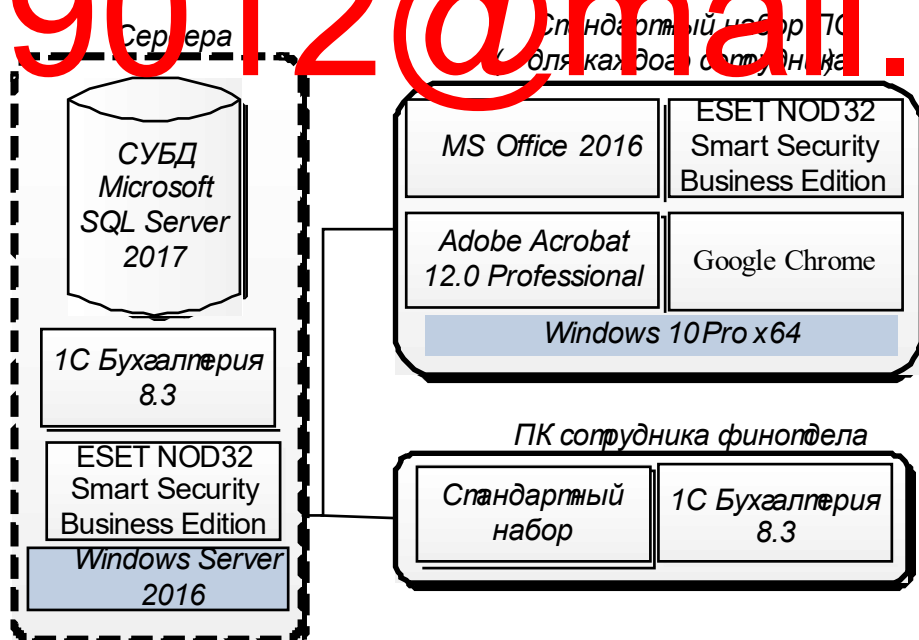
9012@mail.

Сервера

СУБД Microsoft SQL Server 2017

1С Бухгалтерия 8.3

ESET NOD32 Smart Security Business Edition

Windows Server 2016

Стандартный набор ПО (для каждого сотрудника)

MS Office 2016

ESET NOD32 Smart Security Business Edition

Adobe Acrobat 12.0 Professional

Google Chrome

Windows 10 Pro x64

ПК сотрудника финотдела

Стандартный набор

1С Бухгалтерия 8.3